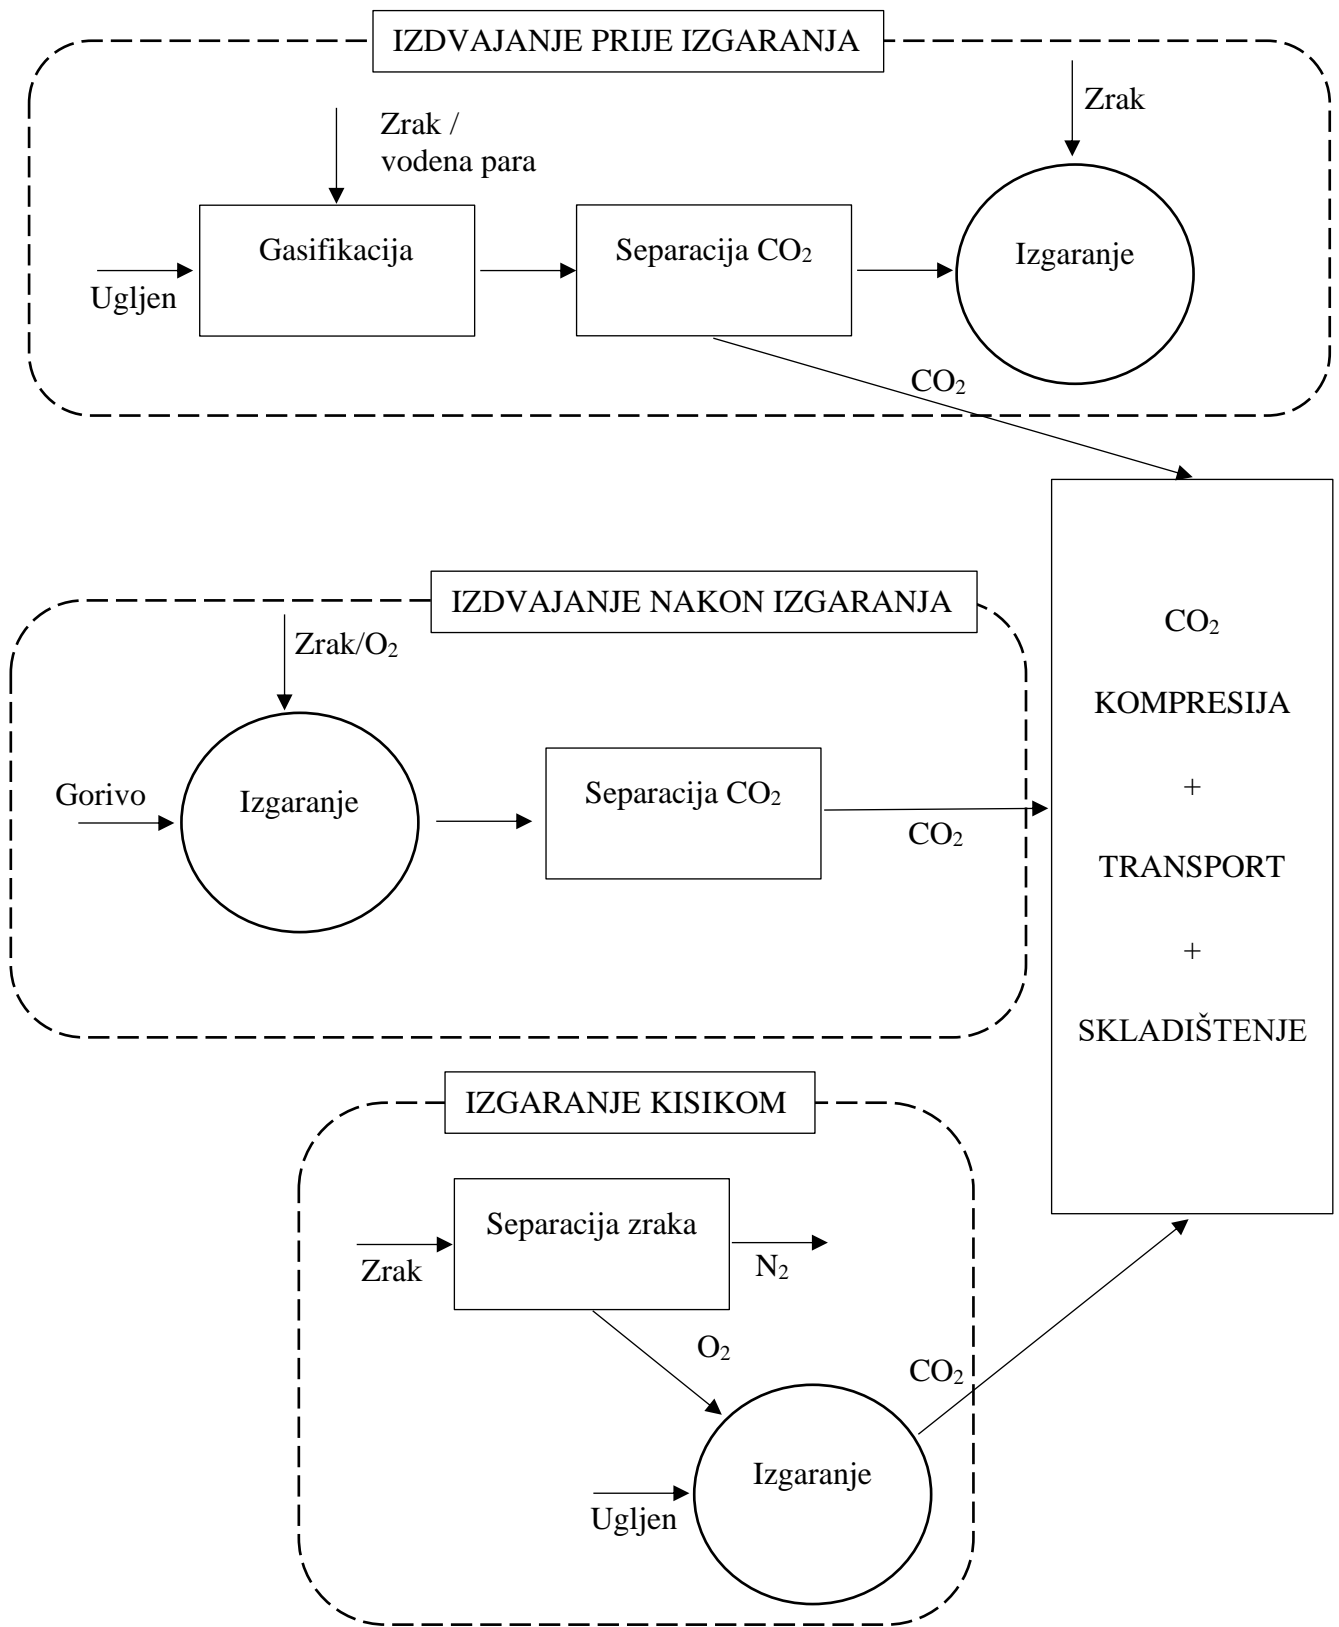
IZDVAJANJE PRIJE IZGARANJA

Zrak / vodena para

Zrak

Ugljen

Gasifikacija

Separacija $CO_2$

Izgaranje

$CO_2$

IZDVAJANJE NAKON IZGARANJA

Zrak/$O_2$

Gorivo

Izgaranje

Separacija $CO_2$

$CO_2$

$CO_2$

KOMPRESIJA

+

TRANSPORT

+

SKLADIŠTENJE

IZGARANJE KISIKOM

Separacija zraka

Zrak

$N_2$

$O_2$

$CO_2$

Izgaranje

Ugljen